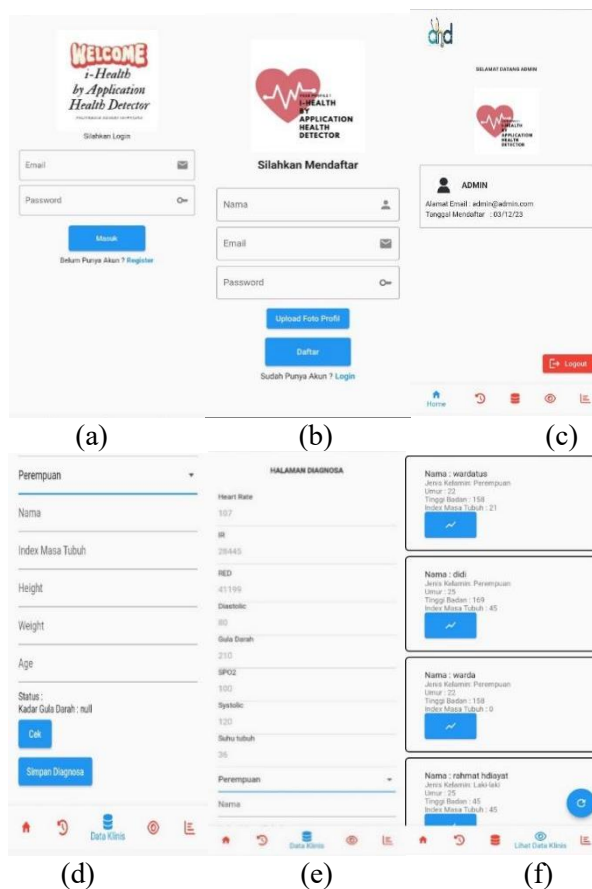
WELCOME
i-Health
by Application
Health Detector

Silahkan Login

Email

Password

Masuk

Belum Punya Akun ? Register

(a)

I-HEALTH
BY
APPLICATION
HEALTH
DETECTOR

Silahkan Mendaftar

Nama

Email

Password

Upload Foto Profil

Daftar

Sudah Punya Akun ? Login

(b)

SELAMAT DATANG ADMIN

ADMIN

Alamat Email : admin@admin.com
Tanggal Mendaftar : 03/12/23

Logout

Home

(c)

Perempuan

Nama

Index Masa Tubuh

Height

Weight

Age

Status :
Kadar Gula Darah : null

Cek

Simpan Diagnosa

Data Klinis

(d)

HALAMAN DIAGNOSA

Heart Rate
107

IR
28445

RED
41199

Diastolic
80

Gula Darah
210

SPO2
100

Systolic
120

Suhu tubuh
36

Perempuan

Nama

Data Klinis

(e)

Nama : wardatus
Jenis Kelamin: Perempuan
Umur : 22
Tinggi Badan : 158
Index Masa Tubuh : 21

Nama : didi
Jenis Kelamin: Perempuan
Umur : 25
Tinggi Badan : 169
Index Masa Tubuh : 45

Nama : warda
Jenis Kelamin: Perempuan
Umur : 22
Tinggi Badan : 158
Index Masa Tubuh : 0

Nama : rahmat hdiayat
Jenis Kelamin: Laki-laki
Umur : 25
Tinggi Badan : 45
Index Masa Tubuh : 45

Lihat Data Klinis

(f)